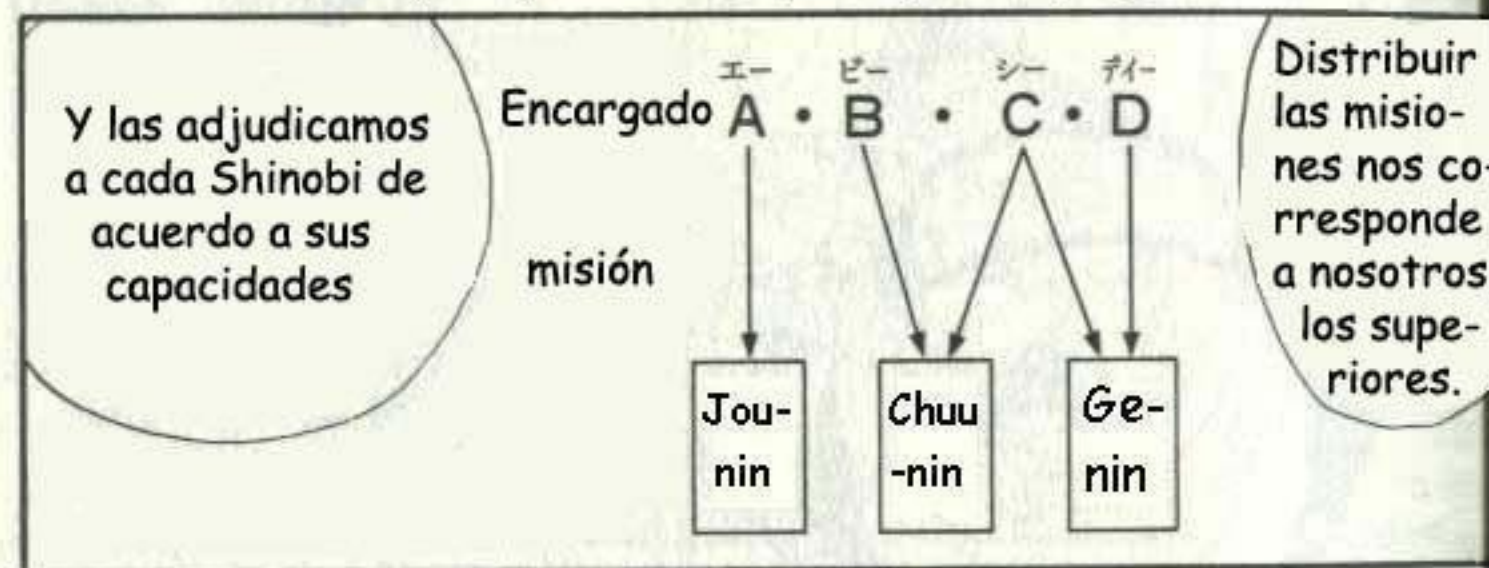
Y las adjudicamos a cada Shinobi de acuerdo a sus capacidades

エー ビー シー ディー
Encargado A • B • C • D

misión

Jounin

Chuunin

Genin

Distribuir las misiones nos corresponde a nosotros los superiores.